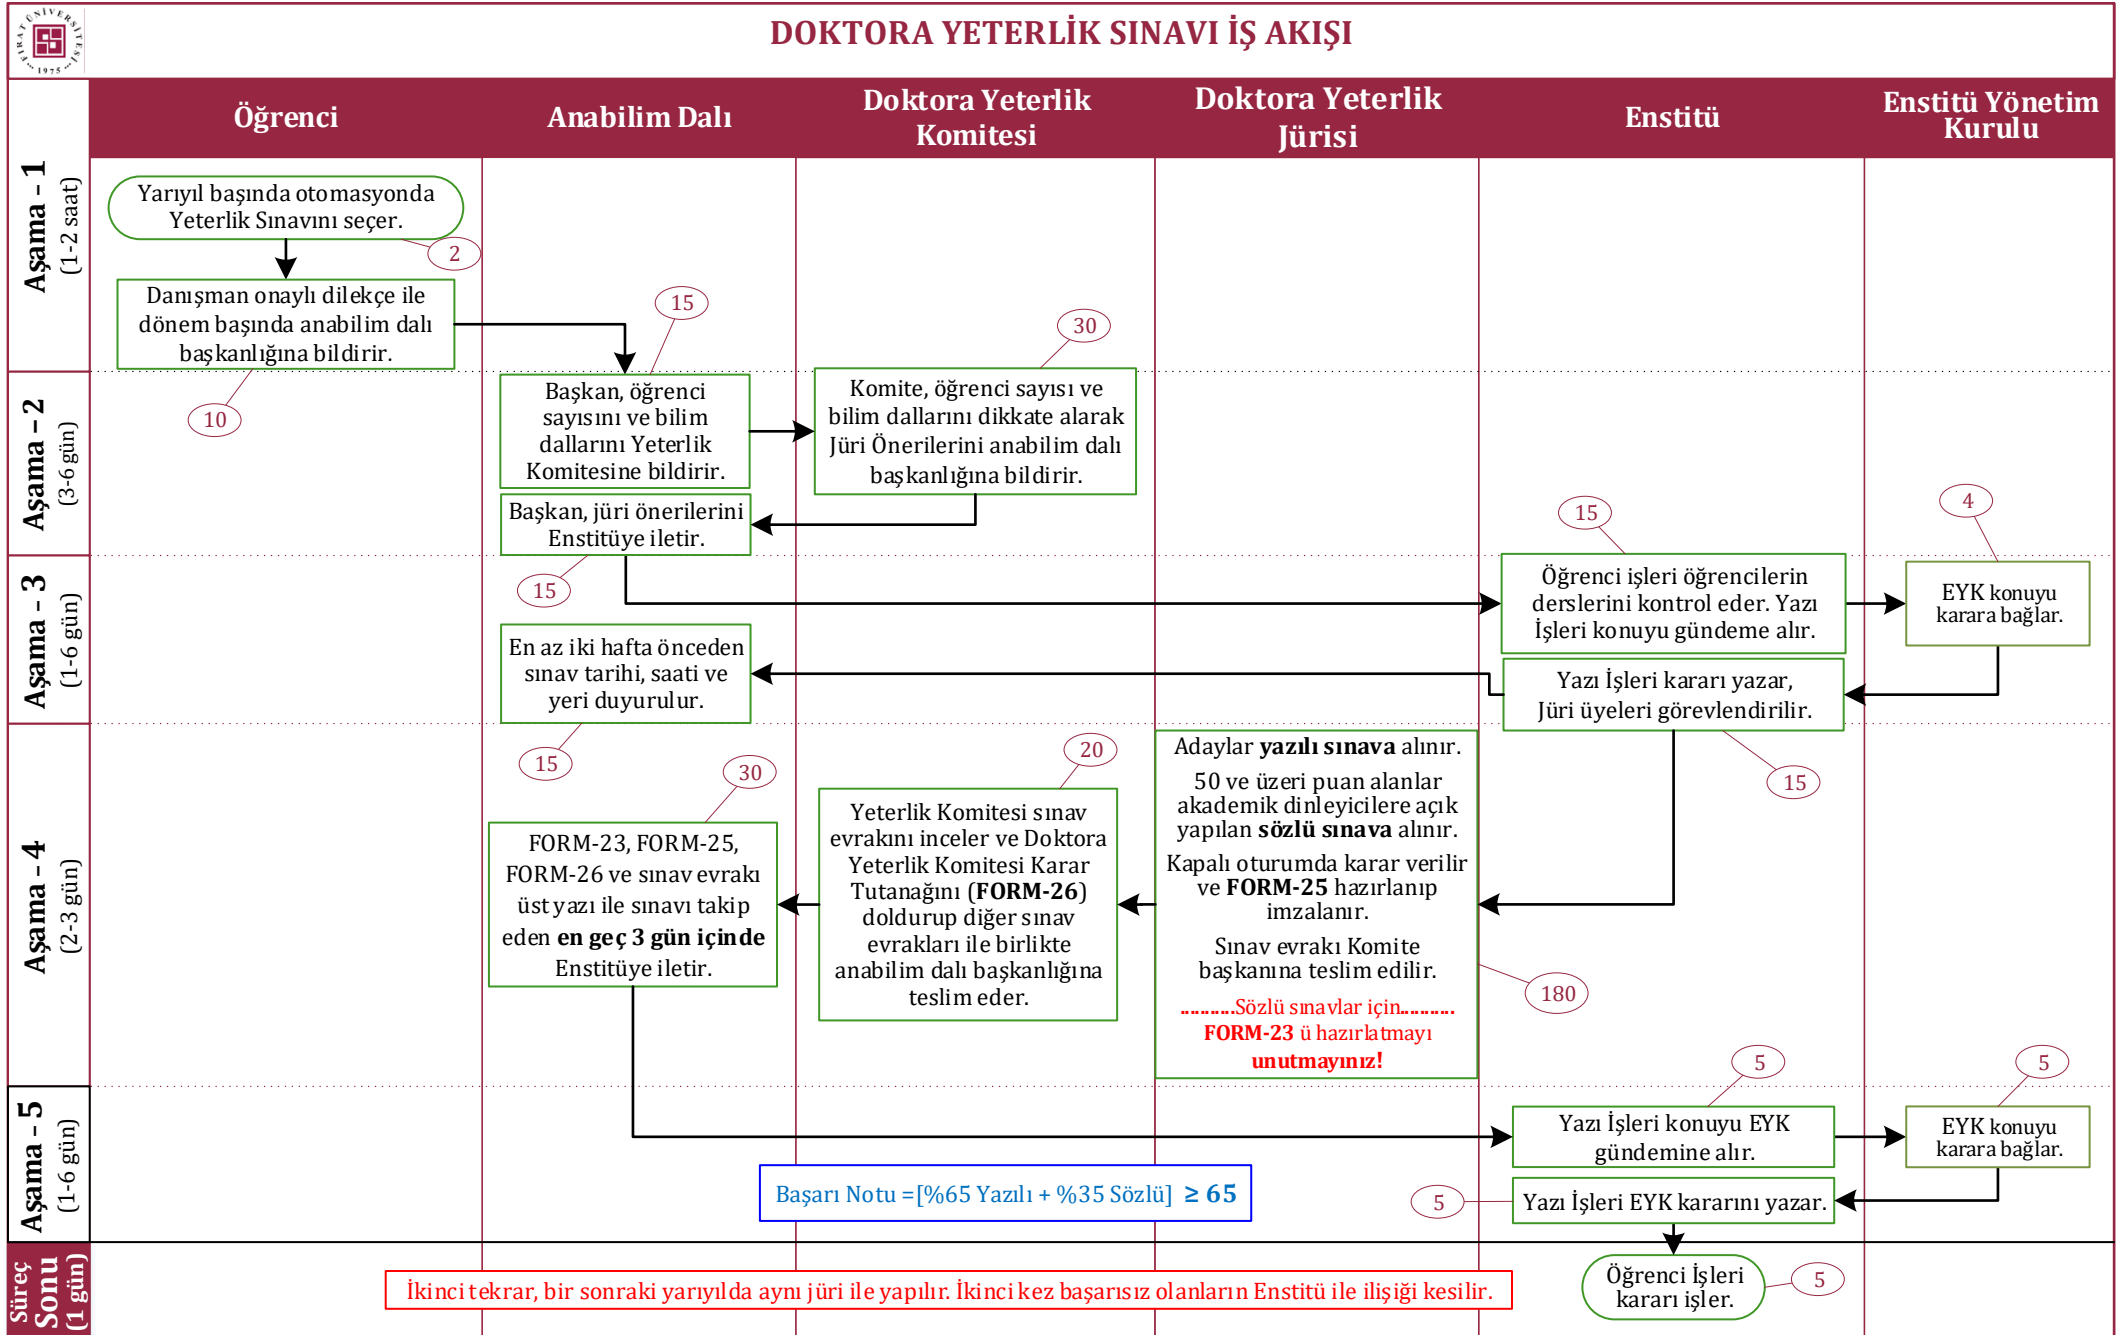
DOKTORA YETERLİK SINAVI İŞ AKIŞI

Öğrenci

Anabilim Dalı

Doktora Yeterlik Komitesi

Doktora Yeterlik Jürisi

Enstitü

Enstitü Yönetim Kurulu

Aşama - 1 (1-2 saat)

Yarıyıl başında otomasyonda Yeterlik Sınavını seçer.

2

Danışman onaylı dilekçe ile dönem başında anabilim dalı başkanlığına bildirir.

15

30

Aşama - 2 (3-6 gün)

10

Başkan, öğrenci sayısını ve bilim dallarını Yeterlik Komitesine bildirir.

Komite, öğrenci sayısı ve bilim dallarını dikkate alarak Jüri Önerilerini anabilim dalı başkanlığına bildirir.

Başkan, jüri önerilerini Enstitüye iletir.

15

4

Aşama - 3 (1-6 gün)

15

Öğrenci işleri öğrencilerin derslerini kontrol eder. Yazı İşleri konuyu gündeme alır.

EYK konuyu karara bağlar.

En az iki hafta önceden sınav tarihi, saati ve yeri duyurulur.

Yazı İşleri kararı yazar, Jüri üyeleri görevlendirilir.

Aşama - 4 (2-3 gün)

15

30

20

15

Adaylar **yazılı sınava** alınır.

50 ve üzeri puan alanlar akademik dinleyicilere açık yapılan **sözlü sınava** alınır.

Kapalı oturumda karar verilir ve **FORM-25** hazırlanıp imzalanır.

Sınav evrakı Komite başkanına teslim edilir.

.........Sözlü sınavlar için.........
**FORM-23** ü hazırlatmayı
**unutmayınız!**

FORM-23, FORM-25, FORM-26 ve sınav evrakı üst yazı ile sınavı takip eden **en geç 3 gün içinde** Enstitüye iletir.

Yeterlik Komitesi sınav evrakını inceler ve Doktora Yeterlik Komitesi Karar Tutanağını (**FORM-26**) doldurup diğer sınav evrakları ile birlikte anabilim dalı başkanlığına teslim eder.

180

Aşama - 5 (1-6 gün)

5

5

Yazı İşleri konuyu EYK gündemine alır.

EYK konuyu karara bağlar.

Başarı Notu =[%65 Yazılı + %35 Sözlü] ≥ 65

5

Yazı İşleri EYK kararını yazar.

Süreç Sonu (1 gün)

İkinci tekrar, bir sonraki yarıyılda aynı jüri ile yapılır. İkinci kez başarısız olanların Enstitü ile ilişiği kesilir.

Öğrenci İşleri kararı işler.

5